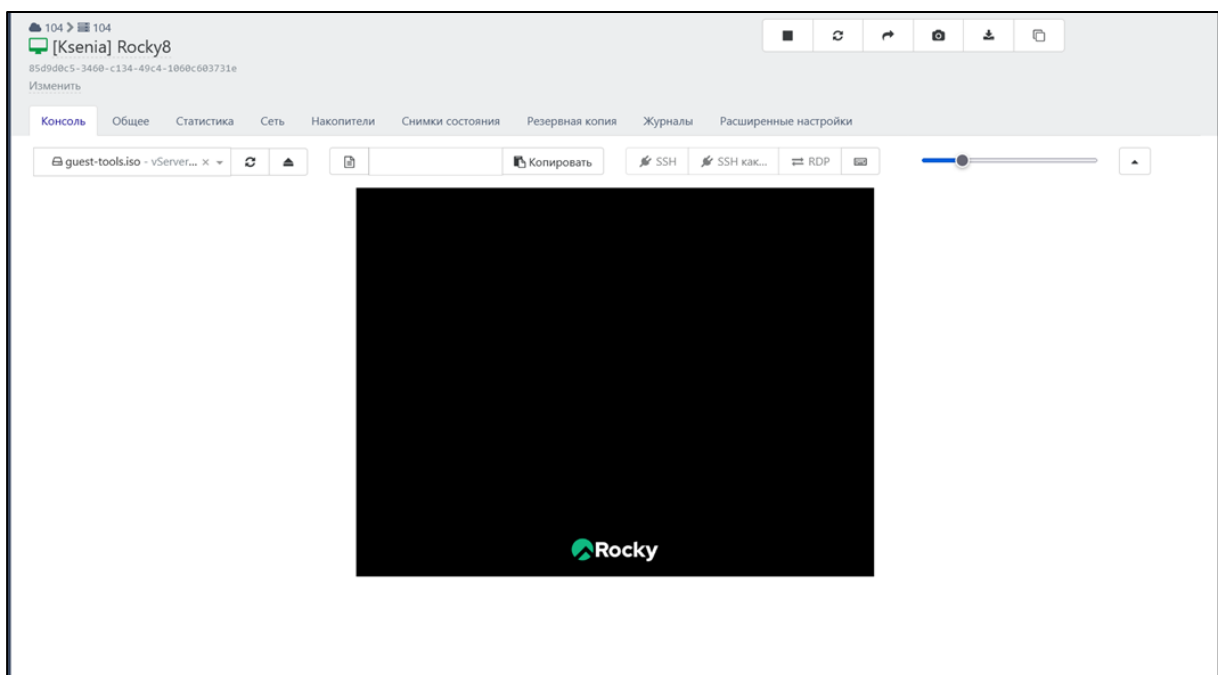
104 > 104
[Ksenia] Rocky8
85d9d0c5-3460-c134-49c4-1060c603731e
Изменить

Консоль Общее Статистика Сеть Накопители Снимки состояния Резервная копия Журналы Расширенные настройки

guest-tools.iso - vServer... × Копировать SSH SSH как... RDP

Rocky